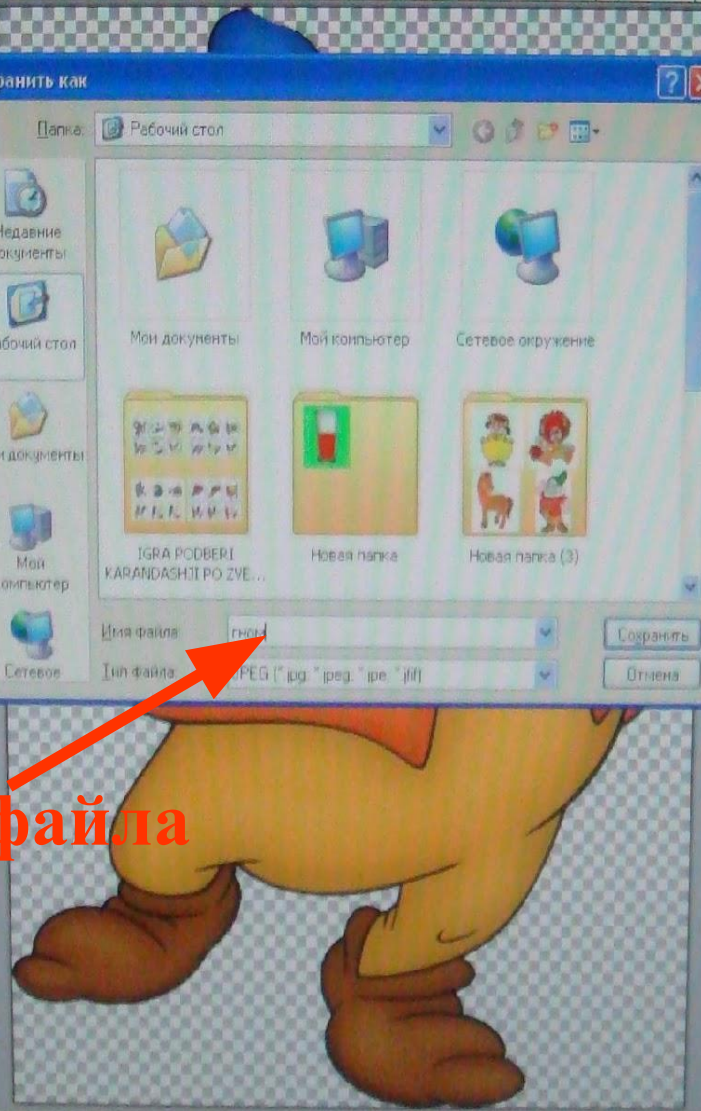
ранить как

?

Папка: Рабочий стол

едавние окументы

абочий стол

и документы

Мой компьютер

Сетевое

Мои документы

Мой компьютер

Сетевое окружение

IGRA PODBERI KARANDASHJI PO ZVE...

Новая папка

Новая папка (3)

Имя файла: гном

Тип файла: JPEG (*.jpg; *.jpeg; *.jpe; *.jfif)

Сохранить

Отмена

файла